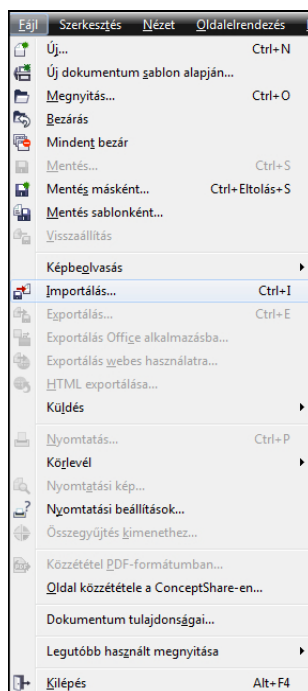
Fájl Szerkesztés Nézet Oldalelrendezés

Új... Ctrl+N
Új dokumentum sablon alapján...
Megnyitás... Ctrl+O
Bezárás
Mindent bezár
Mentés... Ctrl+S
Mentés másként... Ctrl+Eltolás+S
Mentés sablonként...
Visszaállítás
Képbeolvasás
Importálás... Ctrl+I
Exportálás... Ctrl+E
Exportálás Office alkalmazásba...
Exportálás webes használatra...
HTML exportálása...
Küldés
Nyomtatás... Ctrl+P
Körlevél
Nyomtatási kép...
Nyomtatási beállítások...
Összegyűjtés kimenethez...
Közzététel PDF-formátumban...
Oldal közzététele a ConceptShare-en...
Dokumentum tulajdonságai...
Legutóbb használt megnyitása
Kilépés Alt+F4